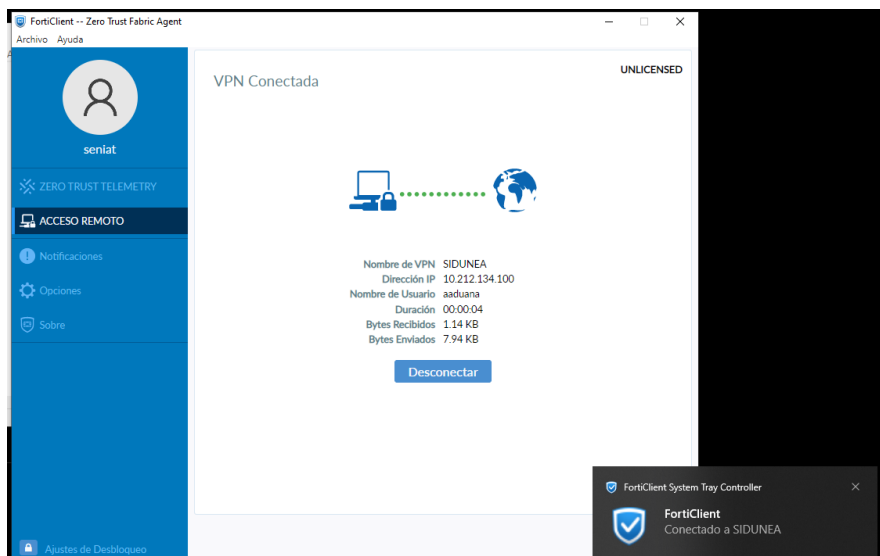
FortiClient -- Zero Trust Fabric Agent
Archivo Ayuda

seniat

ZERO TRUST TELEMETRY
ACCESO REMOTO
Notificaciones
Opciones
Sobre

Ajustes de Desbloqueo

VPN Conectada

UNLICENSED

Nombre de VPN SIDUNEA
Dirección IP 10.212.134.100
Nombre de Usuario aaduana
Duración 00:00:04
Bytes Recibidos 1.14 KB
Bytes Enviados 7.94 KB

Desconectar

FortiClient System Tray Controller
FortiClient
Conectado a SIDUNEA